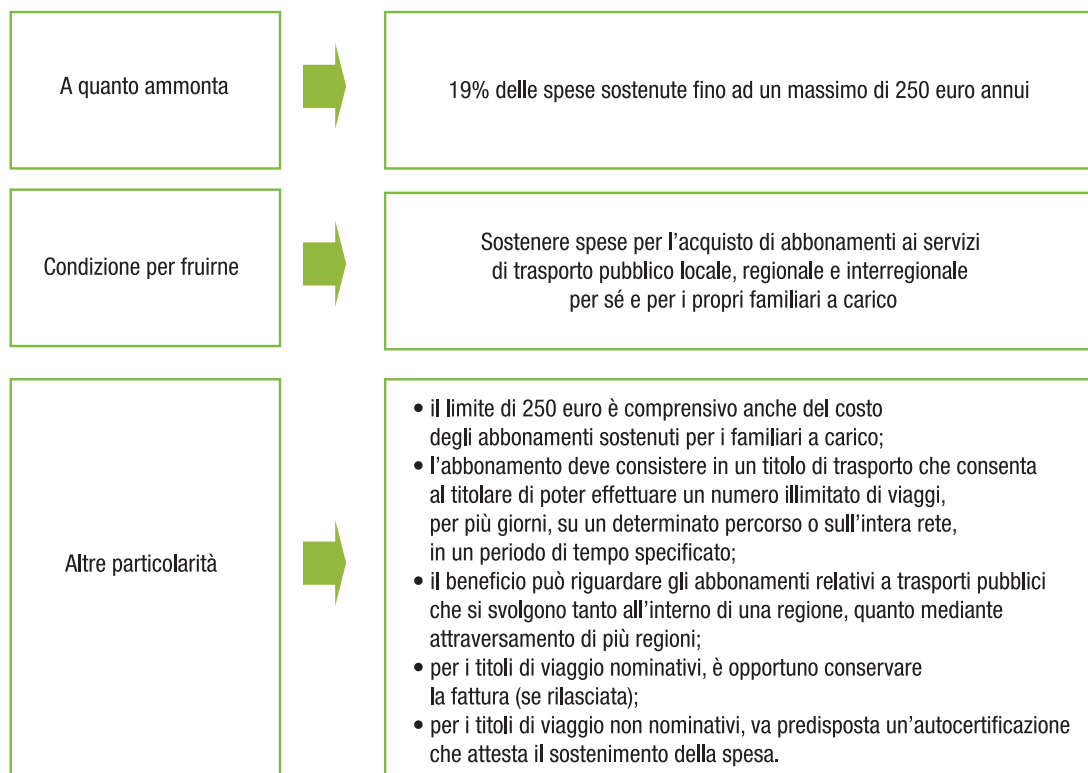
A quanto ammonta

19% delle spese sostenute fino ad un massimo di 250 euro annui

Condizione per fruirne

Sostenere spese per l’acquisto di abbonamenti ai servizi di trasporto pubblico locale, regionale e interregionale per sé e per i propri familiari a carico

Altre particolarità

• il limite di 250 euro è comprensivo anche del costo degli abbonamenti sostenuti per i familiari a carico;
• l’abbonamento deve consistere in un titolo di trasporto che consenta al titolare di poter effettuare un numero illimitato di viaggi, per più giorni, su un determinato percorso o sull’intera rete, in un periodo di tempo specificato;
• il beneficio può riguardare gli abbonamenti relativi a trasporti pubblici che si svolgono tanto all’interno di una regione, quanto mediante attraversamento di più regioni;
• per i titoli di viaggio nominativi, è opportuno conservare la fattura (se rilasciata);
• per i titoli di viaggio non nominativi, va predisposta un’autocertificazione che attesta il sostenimento della spesa.